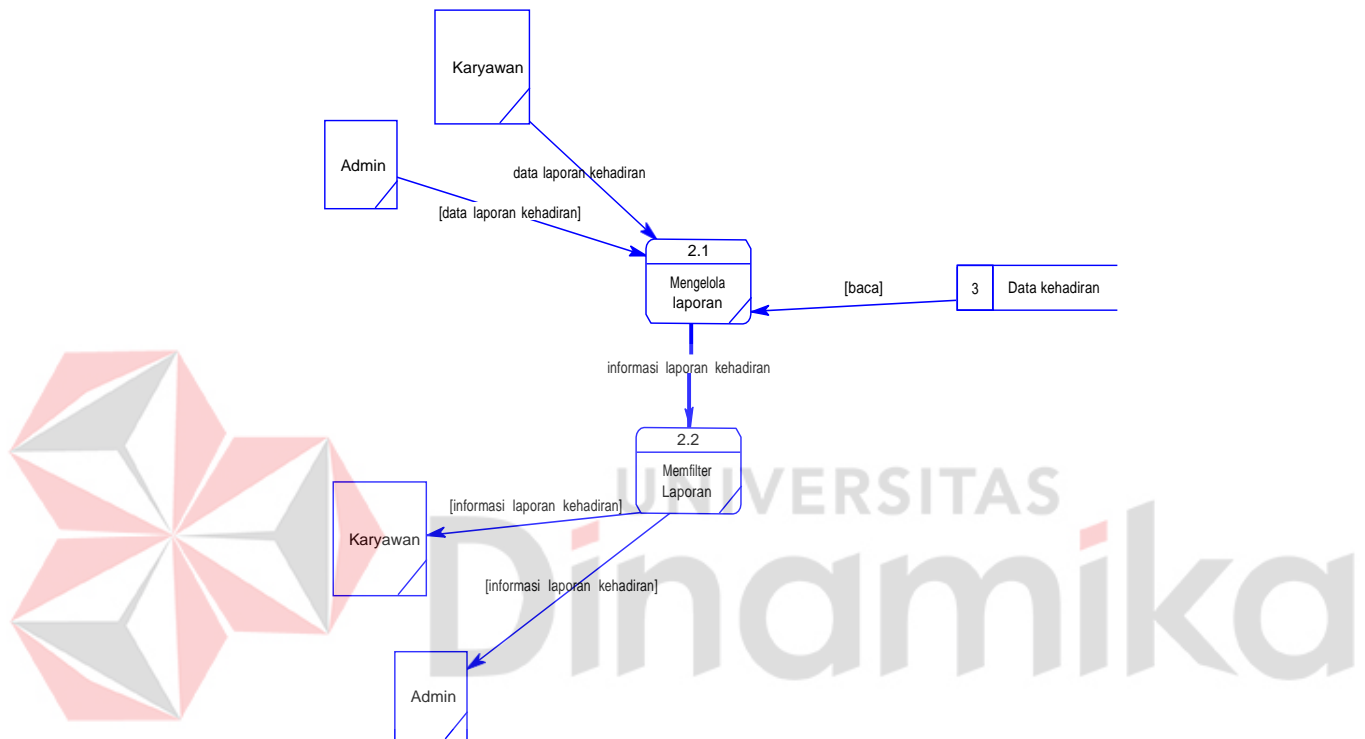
Karyawan

Admin

data laporan kehadiran

[data laporan kehadiran]

2.1
Mengelola laporan

[baca]

3 Data kehadiran

informasi laporan kehadiran

2.2
Memfilter Laporan

[informasi laporan kehadiran]

Karyawan

[informasi laporan kehadiran]

Admin

UNIVERSITAS
Dinamika